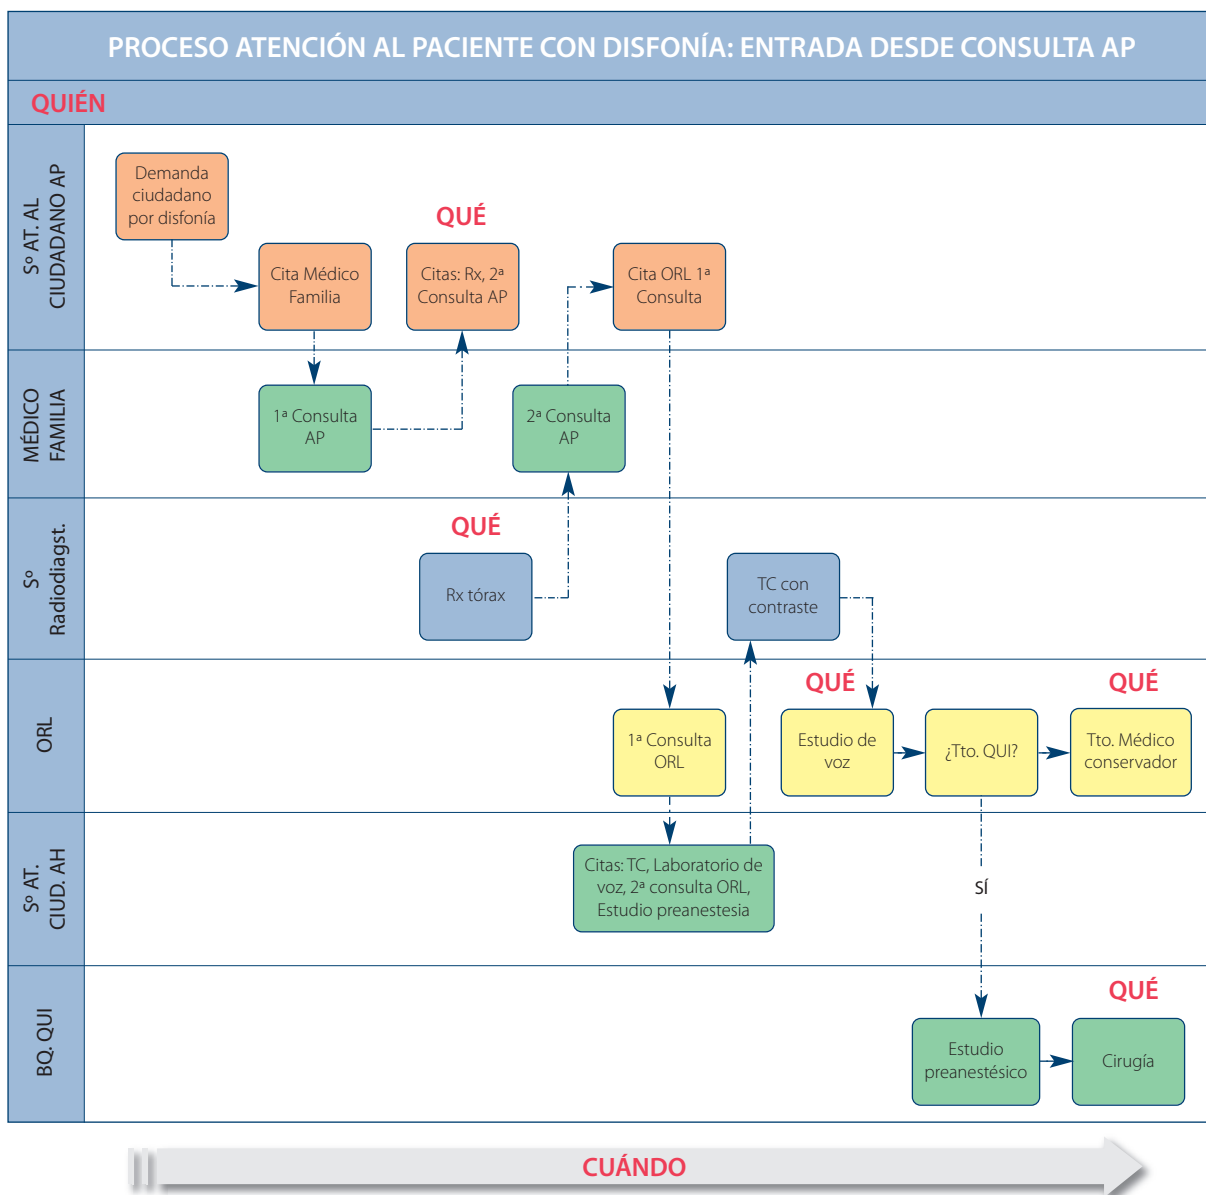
PROCESO ATENCIÓN AL PACIENTE CON DISFONÍA: ENTRADA DESDE CONSULTA AP

QUIÉN

Sº AT. AL CIUDADANO AP

Demanda ciudadano por disfonía

QUÉ

Cita Médico Familia

Citas: Rx, 2ª Consulta AP

Cita ORL 1ª Consulta

MÉDICO FAMILIA

1ª Consulta AP

2ª Consulta AP

Sº Radiodiagst.

QUÉ

Rx tórax

TC con contraste

ORL

QUÉ

QUÉ

1ª Consulta ORL

Estudio de voz

¿Tto. QUI?

Tto. Médico conservador

Sº AT. CIUD. AH

Citas: TC, Laboratorio de voz, 2ª consulta ORL, Estudio preanestesia

SÍ

BQ. QUI

QUÉ

Estudio preanestésico

Cirugía

CUÁNDO